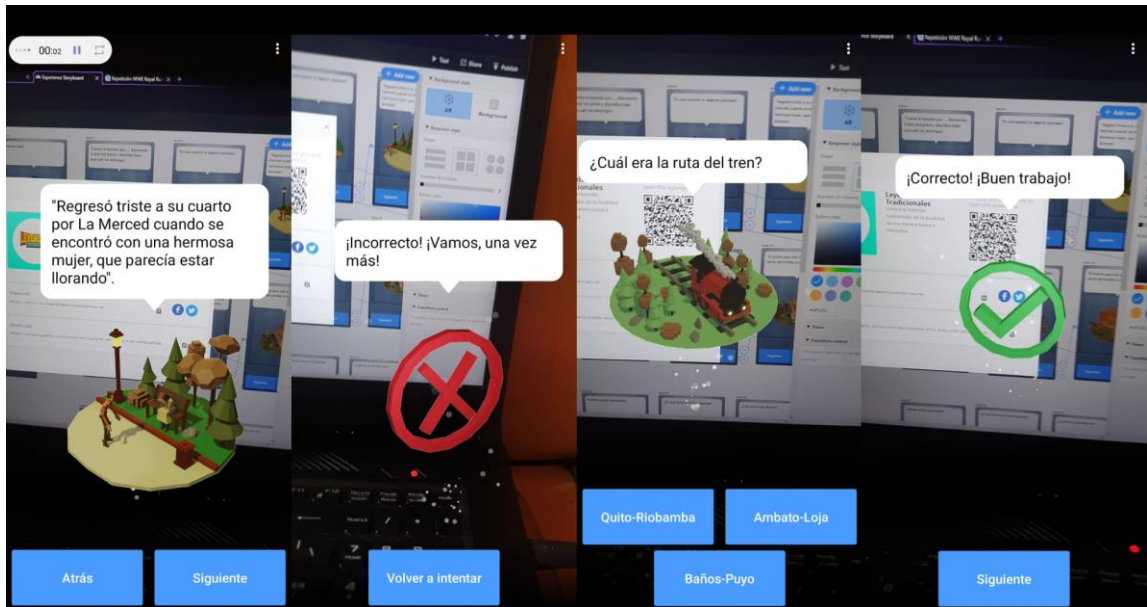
00:02

"Regresó triste a su cuarto por La Merced cuando se encontró con una hermosa mujer, que parecía estar llorando".

Atrás

Siguiente

¡Incorrecto! ¡Vamos, una vez más!

Volver a intentar

¿Cuál era la ruta del tren?

Quito-Riobamba

Ambato-Loja

Baños-Puyo

¡Correcto! ¡Buen trabajo!

Siguiente